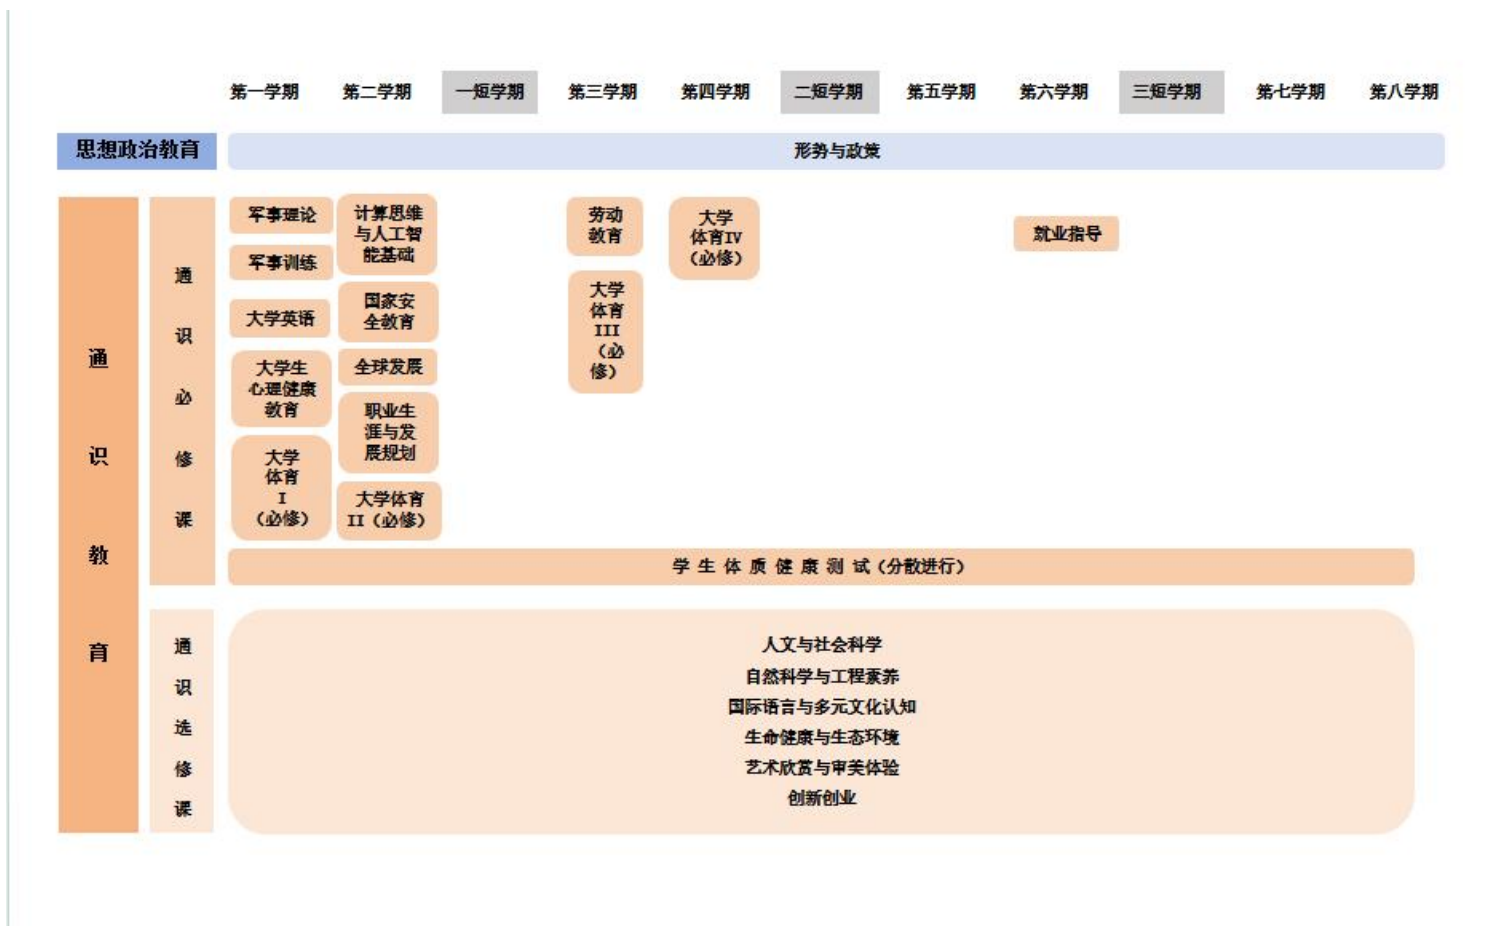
第一学期 第二学期 一短学期 第三学期 第四学期 二短学期 第五学期 第六学期 三短学期 第七学期 第八学期

思想政治教育

形势与政策

通识教育

通识必修课

军事理论

军事训练

大学英语

大学生心理健康教育

大学体育I（必修）

计算思维与人工智能基础

国家安全教育

全球发展

职业生涯与发展规划

大学体育II（必修）

劳动教育

大学体育III（必修）

大学体育IV（必修）

就业指导

学生体质健康测试（分散进行）

通识选修课

人文与社会科学
自然科学与工程素养
国际语言与多元文化认知
生命健康与生态环境
艺术欣赏与审美体验
创新创业